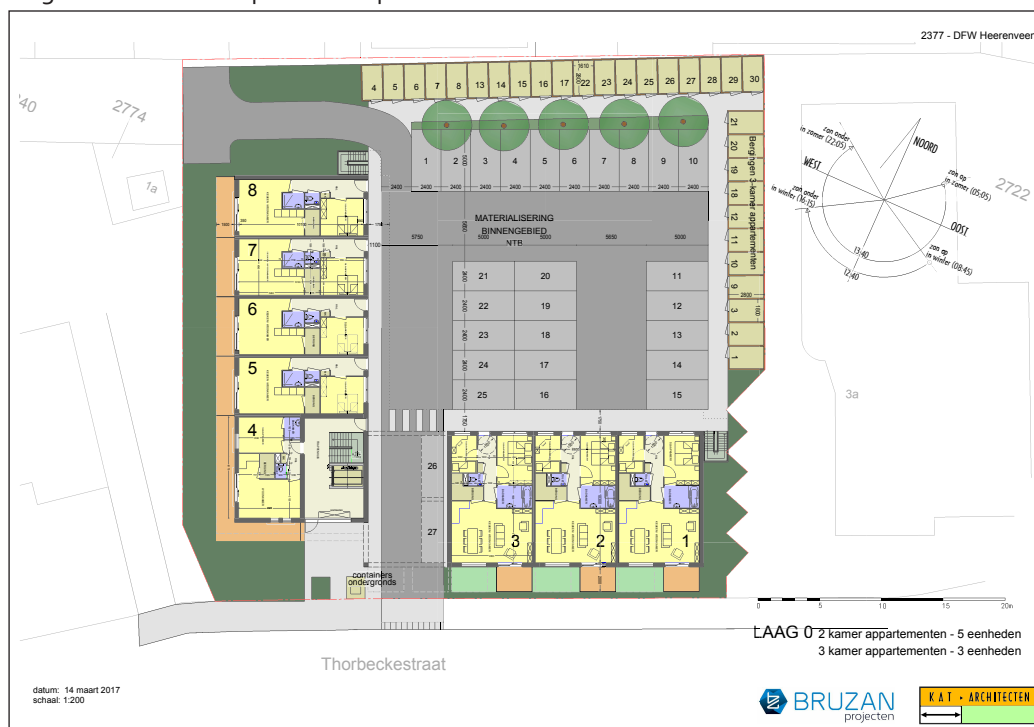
2377 - DFW Heerenveen

40
2774
1a
2722
3a

4 5 6 7 8 13 14 15 16 17 22 23 24 25 26 27 28 29 30

1 2 3 4 5 6 7 8 9 10

2400 2400 2400 2400 2400 2400 2400 2400 2400

21 20 19 18 12 11 10 9 3 2 1

Bergingen 3-kamer appartementen

MATERIALISERING
BINNENGEBIED
NTB

5750 5000 5000 5650 5000

21 20 11
22 19 12
23 18 13
24 17 14
25 16 15

8
7
6
5
4
1

26
27

3 2 1

containers ondergronds

zon onder in zomer (22:05)
NOORD
WEST
zon op in zomer (05:05)
zon onder in winter (16:15)
OOST
13:40
12:40
zon op in winter (08:45)

0 5 10 15 20m

LAAG 0 2 kamer appartementen - 5 eenheden
3 kamer appartementen - 3 eenheden

Thorbeckestraat

datum: 14 maart 2017
schaal: 1:200

BRUZAN projecten

KAT + ARCHITECTEN